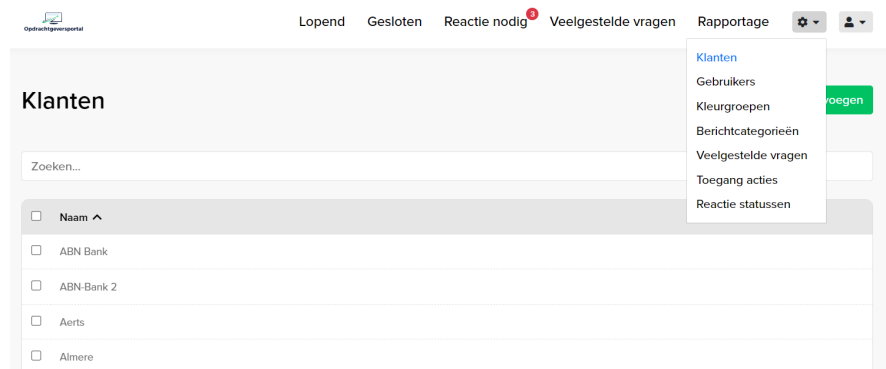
Opdrachtgeversportal

Lopend Gesloten Reactie nodig 3 Veelgestelde vragen Rapportage

Klanten
Gebruikers
Kleurgroepen
Berichtcategorieën
Veelgestelde vragen
Toegang acties
Reactie statussen

Klanten

voegen

Zoeken...

| | Naam |
|---|---|
| | ABN Bank |
| | ABN-Bank 2 |
| | Aerts |
| | Almere |